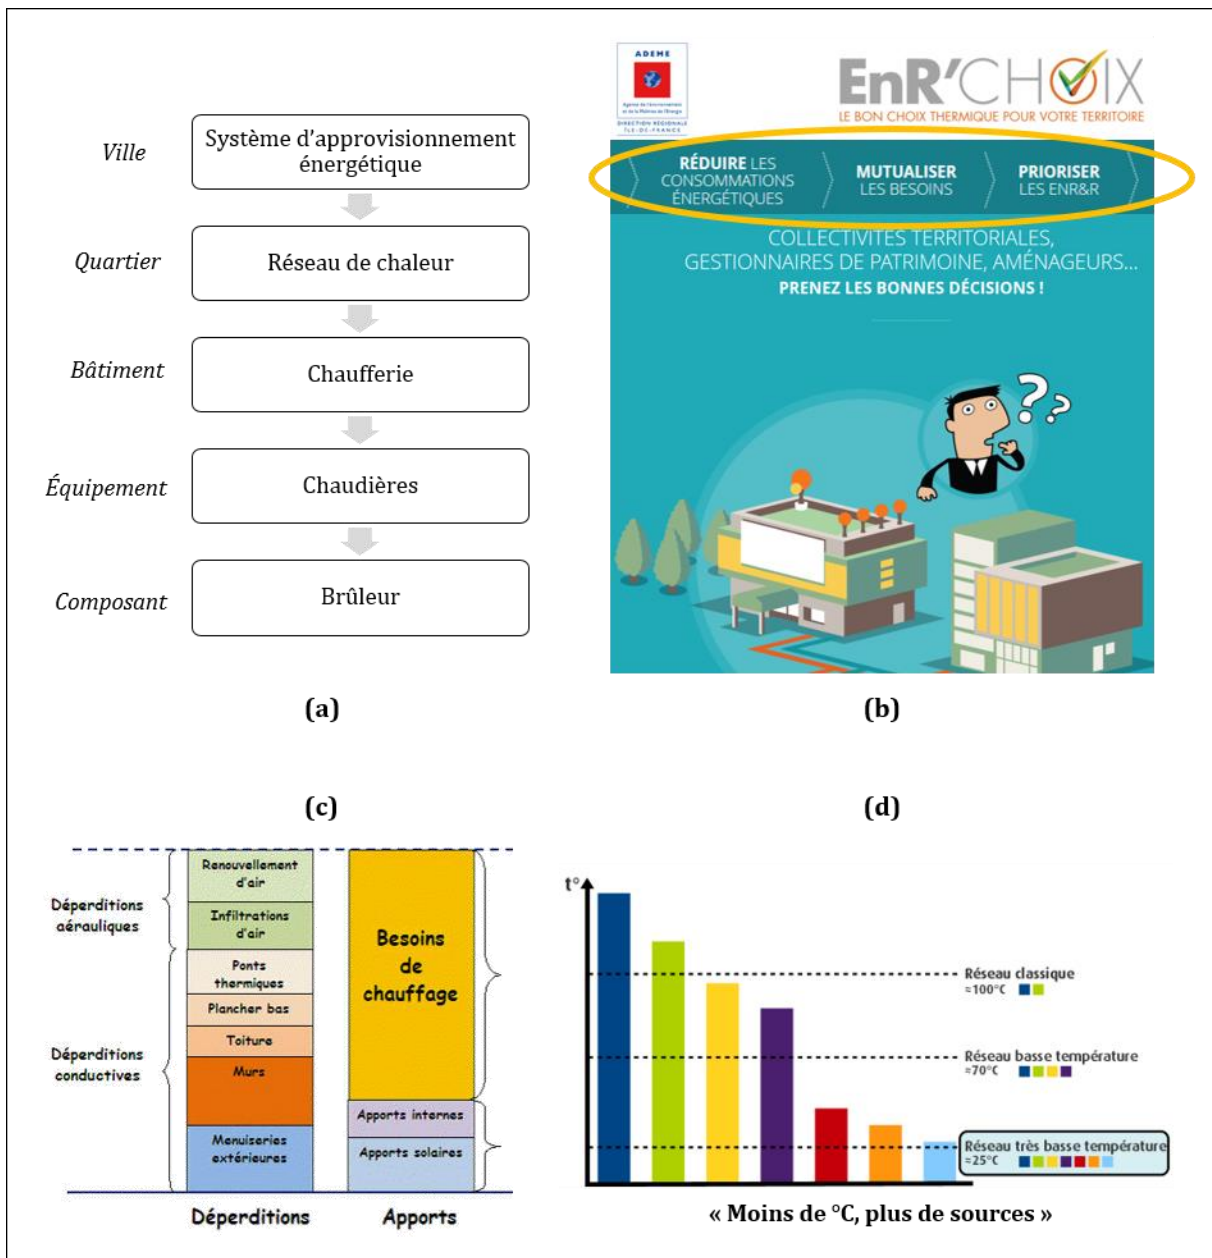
Ville
Système d'approvisionnement énergétique

Quartier
Réseau de chaleur

Bâtiment
Chaufferie

Équipement
Chaudières

Composant
Brûleur

(a)

ADEME
DIRECTION RÉGIONALE ÎLE-DE-FRANCE

EnR'CHOIX
LE BON CHOIX THERMIQUE POUR VOTRE TERRITOIRE

RÉDUIRE LES CONSOMMATIONS ÉNERGÉTIQUES
MUTUALISER LES BESOINS
PRIORISER LES ENR&R

COLLECTIVITÉS TERRITORIALES, GESTIONNAIRES DE PATRIMOINE, AMÉNAGEURS...
PRENEZ LES BONNES DÉCISIONS !

(b)

(c)

(d)

Déperditions aérauliques
Déperditions conductives

Renouvellement d'air
Infiltrations d'air
Ponts thermiques
Plancher bas
Toiture
Murs
Menuiseries extérieures

Besoins de chauffage
Apports internes
Apports solaires

Déperditions
Apports

t°

Réseau classique ≈100°C
Réseau basse température ≈70°C
Réseau très basse température ≈25°C

« Moins de °C, plus de sources »